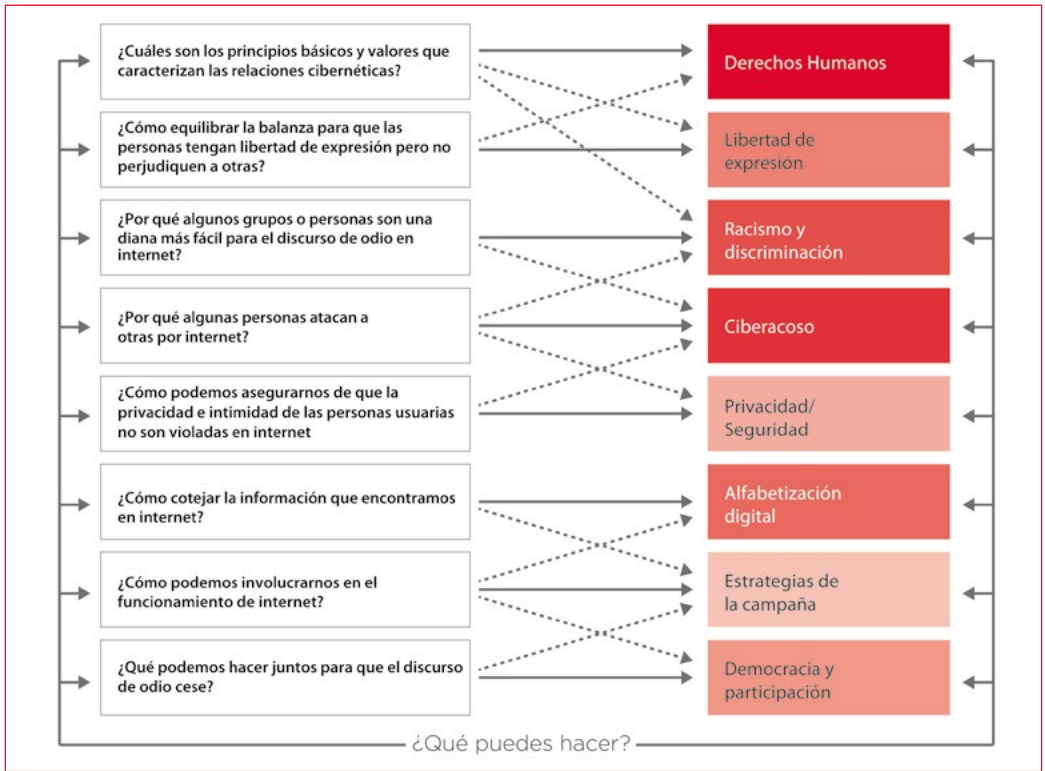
¿Cuáles son los principios básicos y valores que caracterizan las relaciones cibernéticas?

¿Cómo equilibrar la balanza para que las personas tengan libertad de expresión pero no perjudiquen a otras?

¿Por qué algunos grupos o personas son una diana más fácil para el discurso de odio en internet?

¿Por qué algunas personas atacan a otras por internet?

¿Cómo podemos asegurarnos de que la privacidad e intimidad de las personas usuarias no son violadas en internet

¿Cómo cotejar la información que encontramos en internet?

¿Cómo podemos involucrarnos en el funcionamiento de internet?

¿Qué podemos hacer juntos para que el discurso de odio cese?

Derechos Humanos

Libertad de expresión

Racismo y discriminación

Ciberacoso

Privacidad/ Seguridad

Alfabetización digital

Estrategias de la campaña

Democracia y participación

¿Qué puedes hacer?